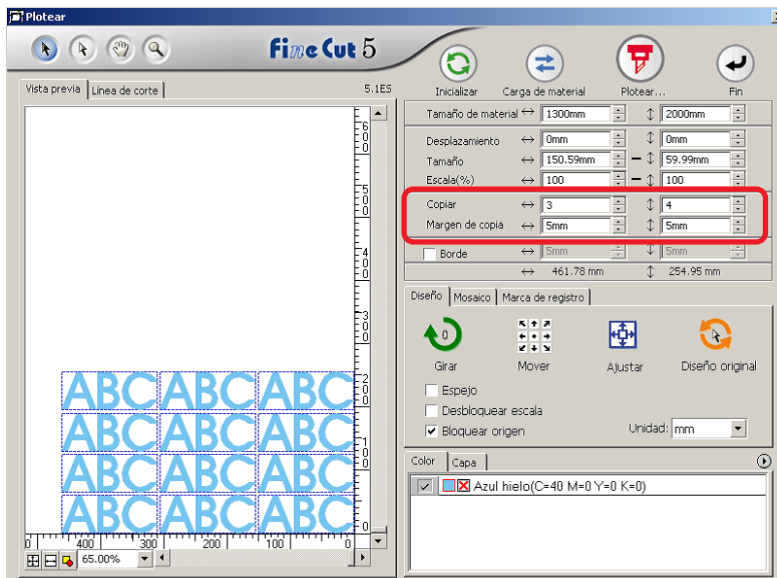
Plotear

FineCut 5

Inicializar Carga de material Plotear... Fin

Vista previa Línea de corte 5.1ES

Tamaño de material ↔ 1300mm ↕ 2000mm

Desplazamiento ↔ 0mm ↕ 0mm
Tamaño ↔ 150.59mm ↕ 59.99mm
Escala(%) ↔ 100 ↕ 100

Copiar ↔ 3 ↕ 4
Margen de copia ↔ 5mm ↕ 5mm

Borde ↔ 5mm ↕ 5mm
↔ 461.78 mm ↕ 254.95 mm

Diseño Mosaico Marca de registro

Girar Mover Ajustar Diseño original

Espejo
Desbloquear escala
Bloquear origen
Unidad: mm

Color Capa

Azul hielo(C=40 M=0 Y=0 K=0)

ABC ABC ABC
ABC ABC ABC
ABC ABC ABC
ABC ABC ABC

600 500 400 300 200 100 0

400 300 200 100 0

65.00%